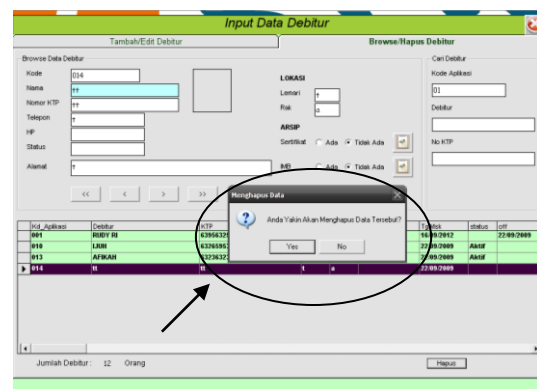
Input Data Debitur

Tambah/Edit Debitur

Browse/Hapus Debitur

Browse Data Debitur

Kode 014

Nama tt

Nomor KTP tt

Telepon t

HP

Status

Alamat t

LOKASI

Lemari t

Rak a

ARSIP

Sertifikat Ada Tidak Ada

IMB Ada Tidak Ada

<<

<

>

>>

Cari Debitur

Kode Aplikasi

01

Debitur

No KTP

Menghapus Data

Anda Yakin Akan Menghapus Data Tersebut?

Yes

No

| Kd_Aplikasi | Debitur | KTP | | | | Tglmsk | status | off |
|---|---|---|---|---|---|---|---|---|
| 001 | RUDY RI | 63956325 | | | | 16/09/2012 | | 22/09/2009 |
| 010 | LRIH | 63265951 | | | | 22/09/2009 | Aktif | |
| 013 | AFIKAH | 63236323 | | | | 22/09/2009 | Aktif | |
| 014 | tt | tt | | t | a | 22/09/2009 | | |

Jumlah Debitur : 12 Orang

Hapus